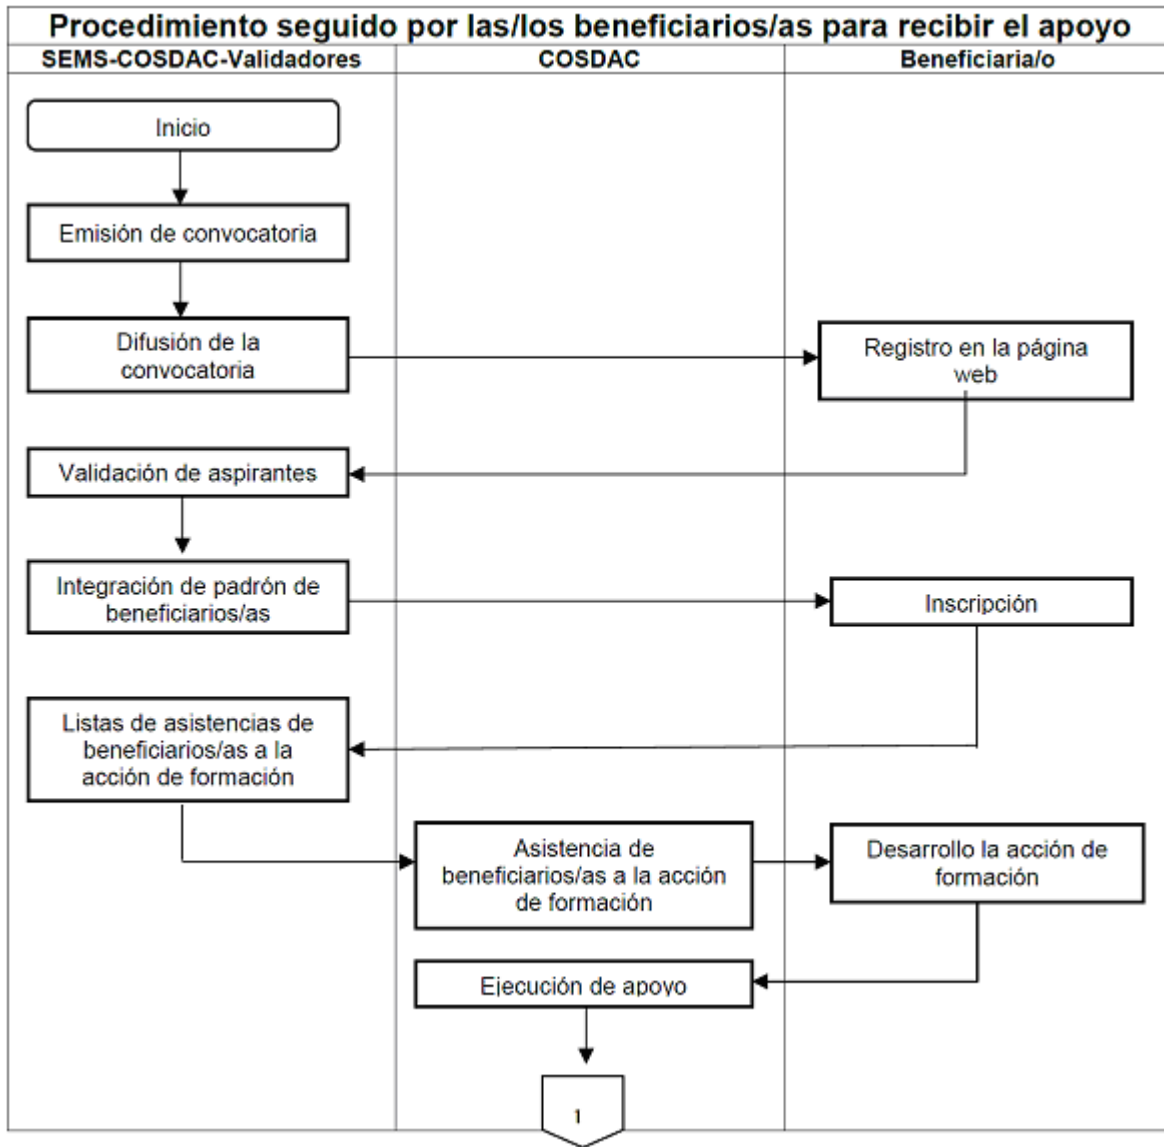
Procedimiento seguido por las/los beneficiarios/as para recibir el apoyo

SEMS-COSDAC-Validadores

COSDAC

Beneficiaria/o

Inicio

Emisión de convocatoria

Difusión de la convocatoria

Registro en la página web

Validación de aspirantes

Integración de padrón de beneficiarios/as

Inscripción

Listas de asistencias de beneficiarios/as a la acción de formación

Asistencia de beneficiarios/as a la acción de formación

Desarrollo la acción de formación

Ejecución de apoyo

1